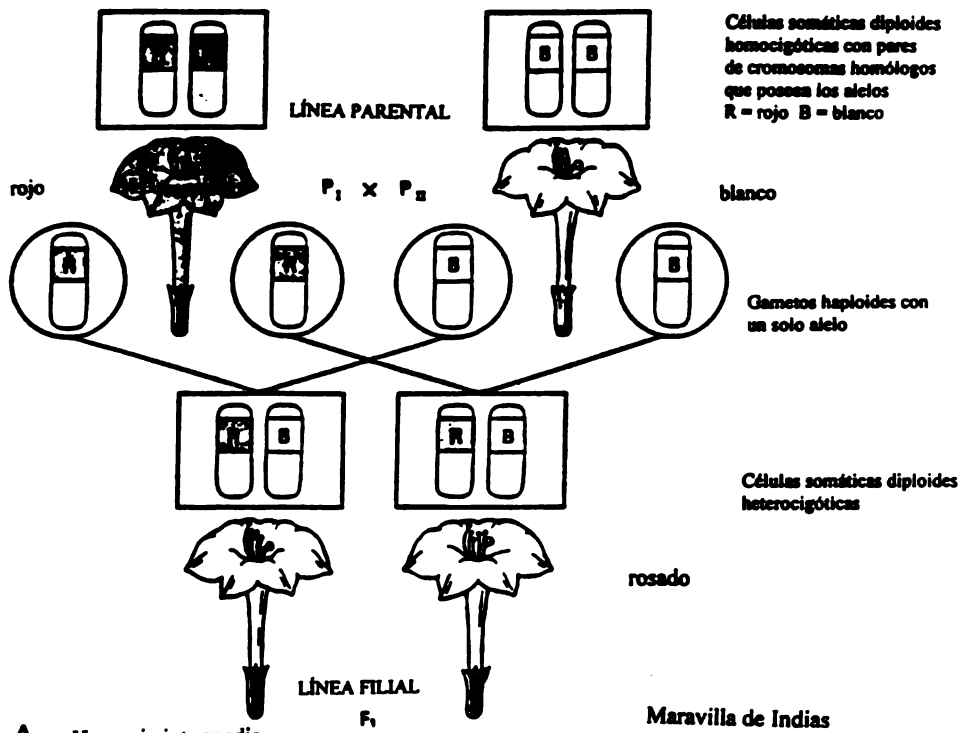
Células somáticas diploides homocigóticas con pares de cromosomas homólogos que poseen los alelos
R = rojo B = blanco

B B

LÍNEA PARENTAL

rojo

$P_I \times P_{II}$

blanco

R

R

B

B

Gametos haploides con un solo alelo

R B

R B

Células somáticas diploides heterocigóticas

rosado

LÍNEA FILIAL

$F_1$

Maravilla de Indias

A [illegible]